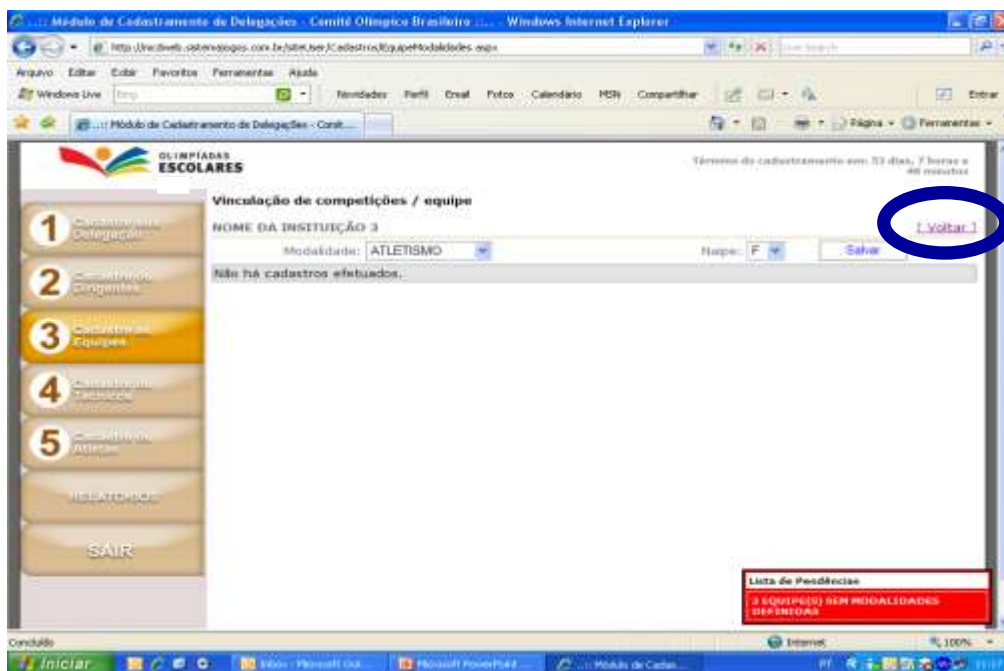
.::: Módulo de Cadastramento de Delegações - Comitê Olímpico Brasileiro :::... - Windows Internet Explorer

http://inscriweb.sistemajogos.com.br/siteUser/Cadastros/EquipeModalidades.aspx

Live Search

Arquivo Editar Exibir Favoritos Ferramentas Ajuda

Windows Live Bing Novidades Perfil Email Fotos Calendário MSN Compartilhar Entrar

.::: Módulo de Cadastramento de Delegações - Comit...

Página Ferramentas

OLIMPÍADAS ESCOLARES

Término do cadastramento em: 33 dias, 7 horas e 46 minutos

1 Cadastro da Delegação

2 Cadastro de Dirigentes

3 Cadastro de Equipes

4 Cadastro de Técnicos

5 Cadastro de Atletas

RELATÓRIOS

SAIR

Vinculação de competições / equipe

NOME DA INSTITUIÇÃO 3

[ Voltar ]

Modalidade: ATLETISMO

Naipe: F

Salvar

Não há cadastros efetuados.

Lista de Pendências

3 EQUIPE(S) SEM MODALIDADES DEFINIDAS

Concluído

Internet

100%

Iniciar

Inbox - Microsoft Out...

Microsoft PowerPoint ...

.::: Módulo de Cadas...

PT